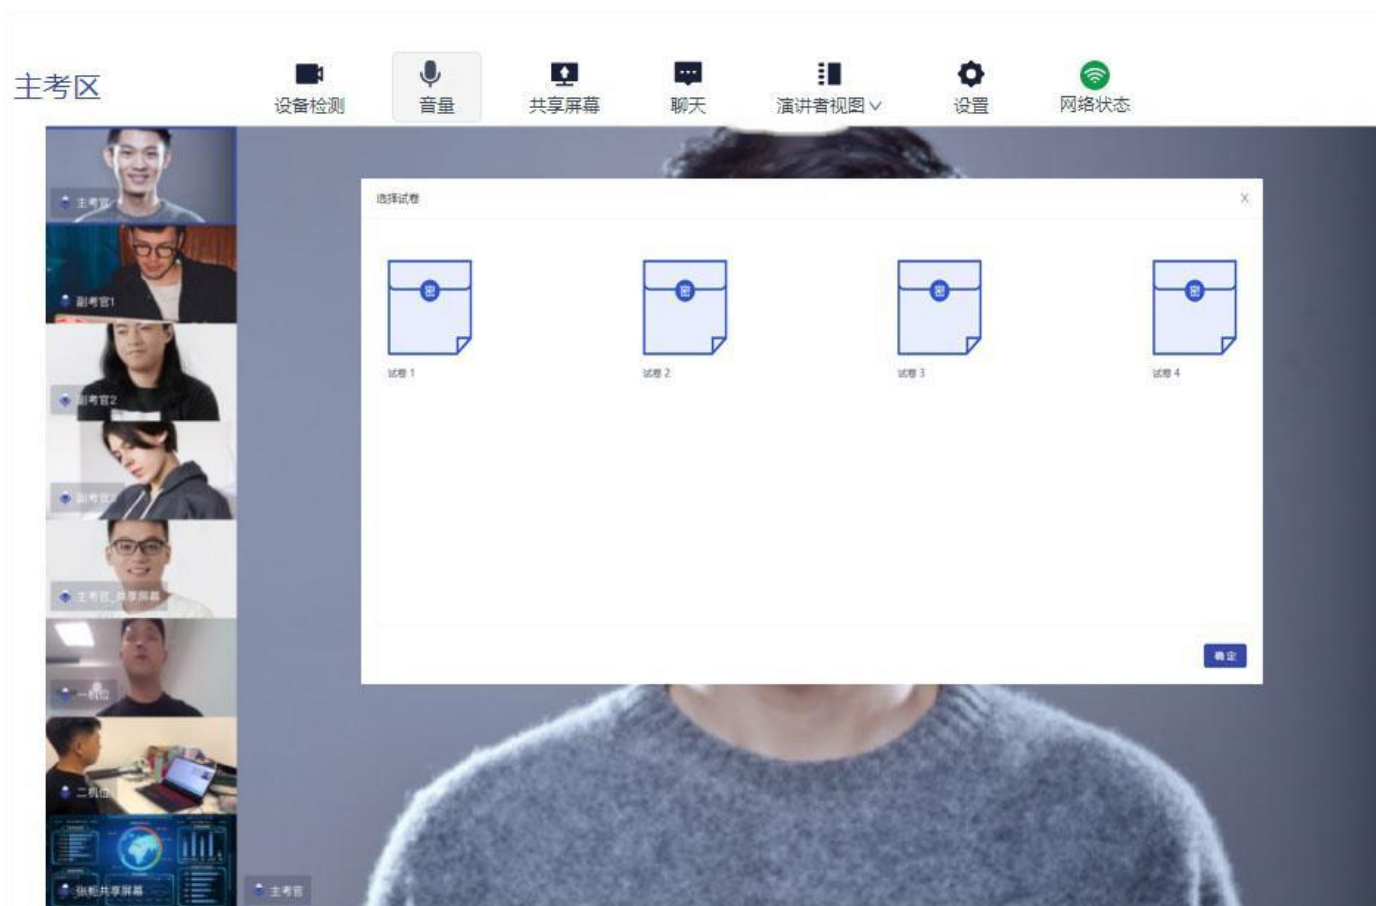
主考区

设备检测 音量 共享屏幕 聊天 演讲者视图 设置 网络状态

主考官

副考官1

副考官2

副考官

主考官_共享屏幕

一机位

二机位

张帆共享屏幕

主考官

选择试卷

×

密

试卷 1

密

试卷 2

密

试卷 3

密

试卷 4

确定